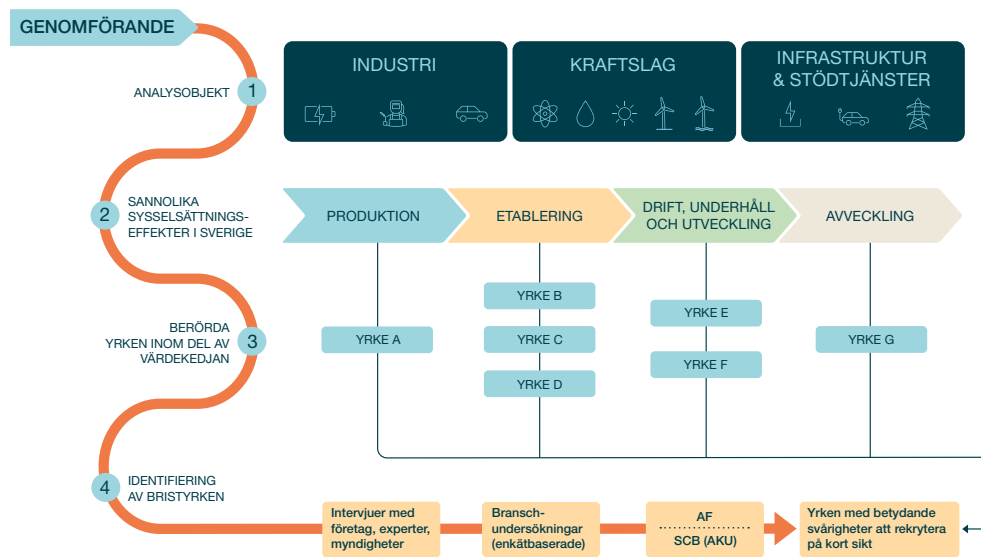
GENOMFÖRANDE

1 ANALYSOBJEKT

INDUSTRI

KRAFTSLAG

INFRASTRUKTUR & STÖDTJÄNSTER

2 SANNOLIKA SYSSELSÄTTNINGSEFFEKTER I SVERIGE

PRODUKTION

ETABLERING

DRIFT, UNDERHÅLL OCH UTVECKLING

AVVECKLING

3 BERÖRDA YRKEN INOM DEL AV VÄRDEKEDJAN

YRKE A

YRKE B

YRKE C

YRKE D

YRKE E

YRKE F

YRKE G

4 IDENTIFIERING AV BRISTYRKEN

Intervjuer med företag, experter, myndigheter

Branschundersökningar (enkätbaserade)

AF

SCB (AKU)

Yrken med betydande svårigheter att rekrytera på kort sikt